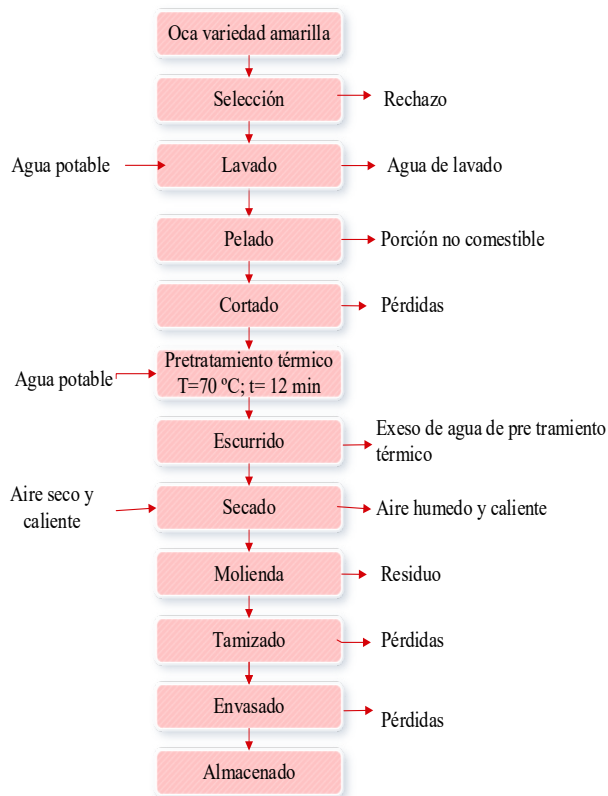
Oca variedad amarilla

Selección

Rechazo

Agua potable

Lavado

Agua de lavado

Pelado

Porción no comestible

Cortado

Pérdidas

Agua potable

Pretratamiento térmico T=70 ºC; t= 12 min

Escurrido

Exeso de agua de pre tramiento térmico

Aire seco y caliente

Secado

Aire humedo y caliente

Molienda

Residuo

Tamizado

Pérdidas

Envasado

Pérdidas

Almacenado